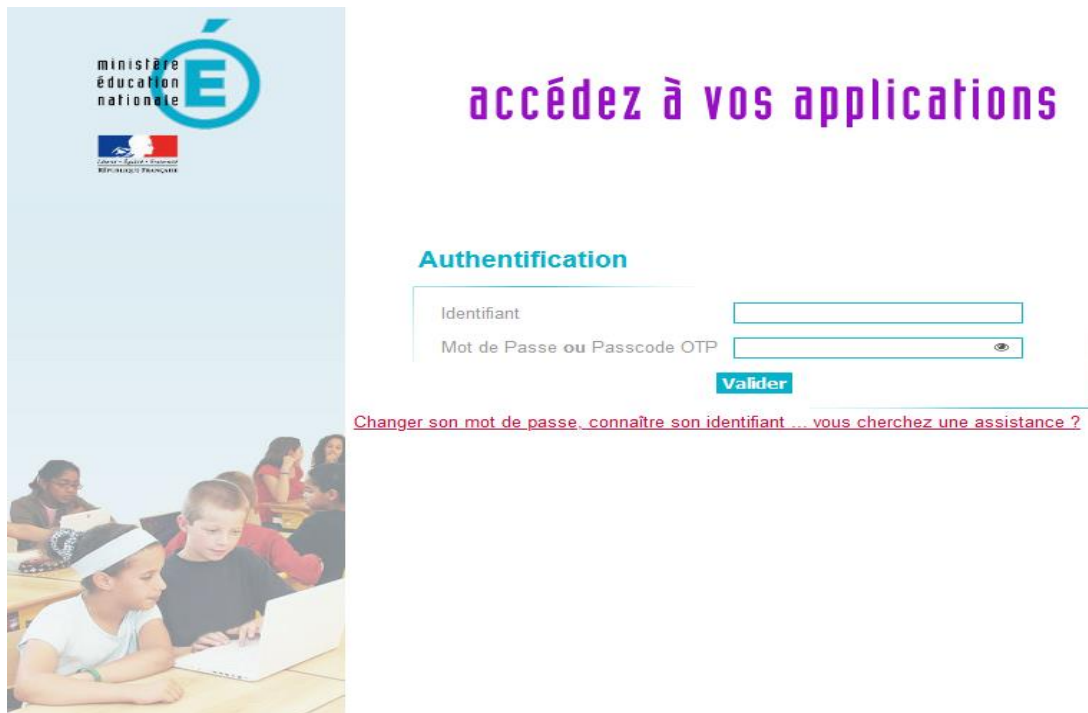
ministère
éducation
nationale

Liberté • Égalité • Fraternité
RÉPUBLIQUE FRANÇAISE

accédez à vos applications

Authentification

Identifiant

Mot de Passe ou Passcode OTP

Valider

Changer son mot de passe, connaître son identifiant ... vous cherchez une assistance ?